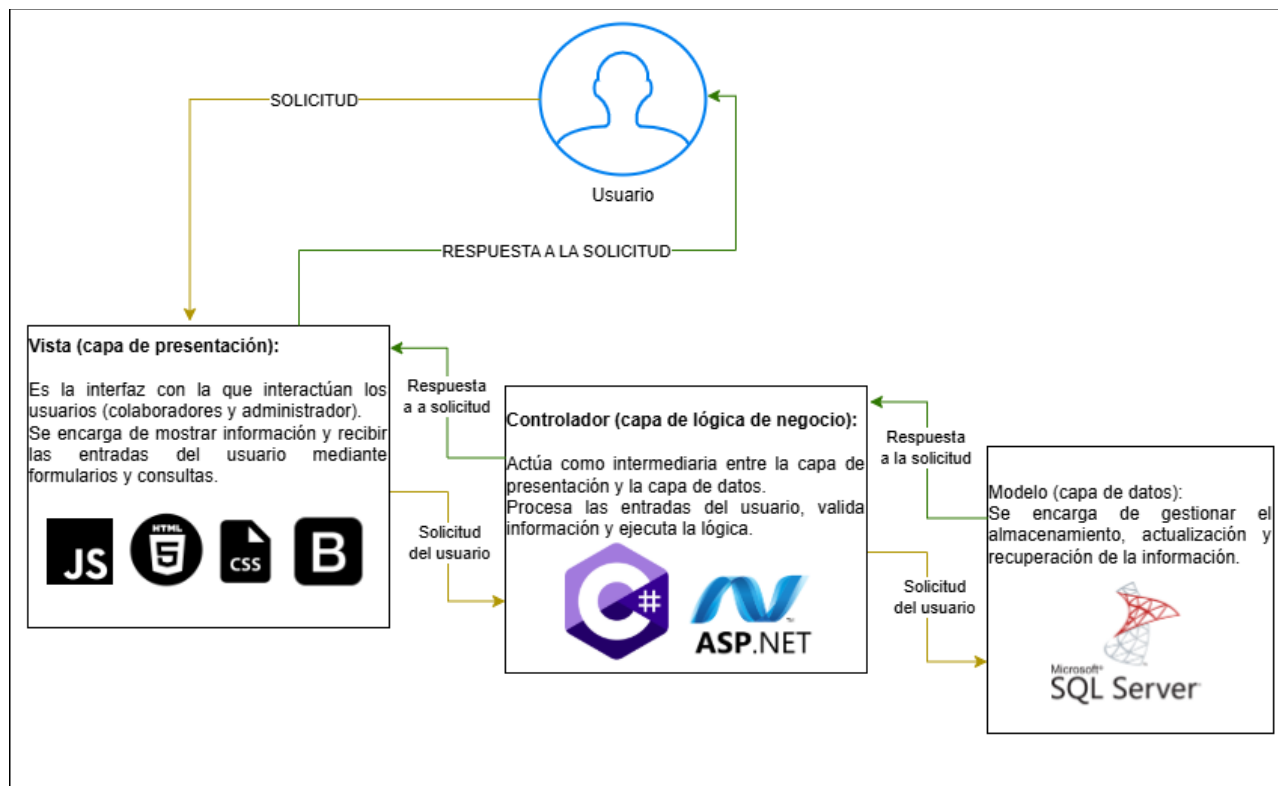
Usuario

SOLICITUD

RESPUESTA A LA SOLICITUD

Vista (capa de presentación):

Es la interfaz con la que interactúan los usuarios (colaboradores y administrador). Se encarga de mostrar información y recibir las entradas del usuario mediante formularios y consultas.

JS

HTML 5

CSS

B

Respuesta a a solicitud

Solicitud del usuario

Controlador (capa de lógica de negocio):

Actúa como intermediaria entre la capa de presentación y la capa de datos. Procesa las entradas del usuario, valida información y ejecuta la lógica.

C#

ASP.NET

Respuesta a la solicitud

Solicitud del usuario

Modelo (capa de datos):
Se encarga de gestionar el almacenamiento, actualización y recuperación de la información.

Microsoft SQL Server